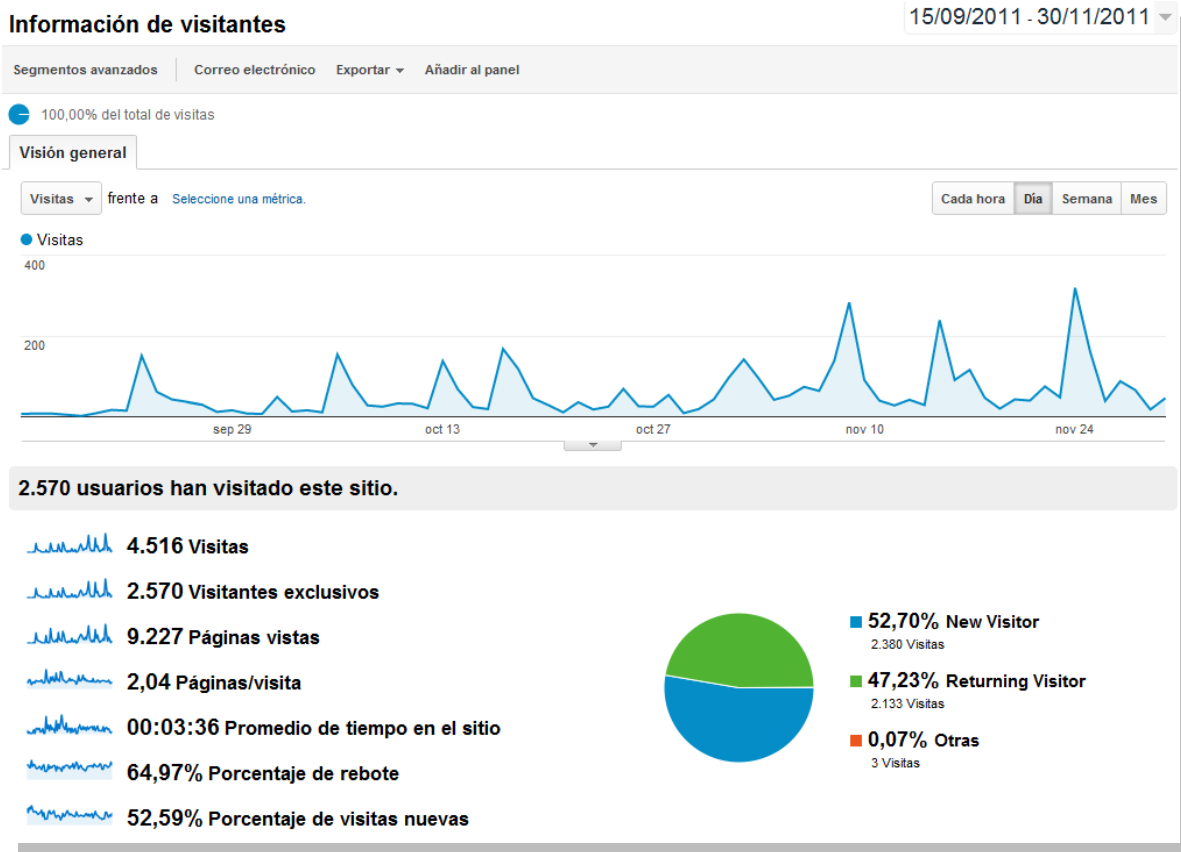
Información de visitantes

15/09/2011 - 30/11/2011

Segmentos avanzados | Correo electrónico | Exportar | Añadir al panel

100,00% del total de visitas

Visión general

Visitas frente a Seleccione una métrica.

Cada hora | Día | Semana | Mes

Visitas

400

200

sep 29 | oct 13 | oct 27 | nov 10 | nov 24

2.570 usuarios han visitado este sitio.

4.516 Visitas

2.570 Visitantes exclusivos

9.227 Páginas vistas

2,04 Páginas/visita

00:03:36 Promedio de tiempo en el sitio

64,97% Porcentaje de rebote

52,59% Porcentaje de visitas nuevas

52,70% New Visitor
2.380 Visitas

47,23% Returning Visitor
2.133 Visitas

0,07% Otras
3 Visitas